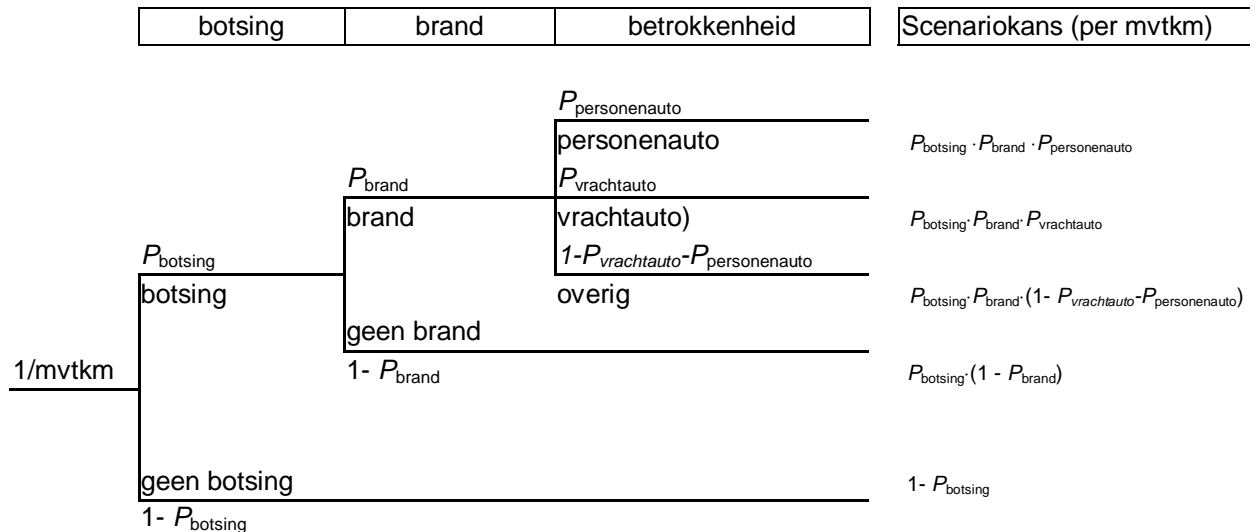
| botsing | brand | betrokkenheid |
|---|---|---|

Scenariokans (per mvtkm)

$P_{\text{personenauto}}$

personenauto

$P_{\text{botsing}} \cdot P_{\text{brand}} \cdot P_{\text{personenauto}}$

$P_{\text{brand}}$

$P_{\text{vrachtauto}}$

brand

vrachtauto)

$P_{\text{botsing}} \cdot P_{\text{brand}} \cdot P_{\text{vrachtauto}}$

$P_{\text{botsing}}$

$1-P_{vrachtauto}-P_{\text{personenauto}}$

botsing

overig

$P_{\text{botsing}} \cdot P_{\text{brand}} \cdot (1- P_{vrachtauto}-P_{\text{personenauto}})$

geen brand

1/mvtkm

1- $P_{\text{brand}}$

$P_{\text{botsing}} \cdot (1 - P_{\text{brand}})$

geen botsing

1- $P_{\text{botsing}}$

1- $P_{\text{botsing}}$